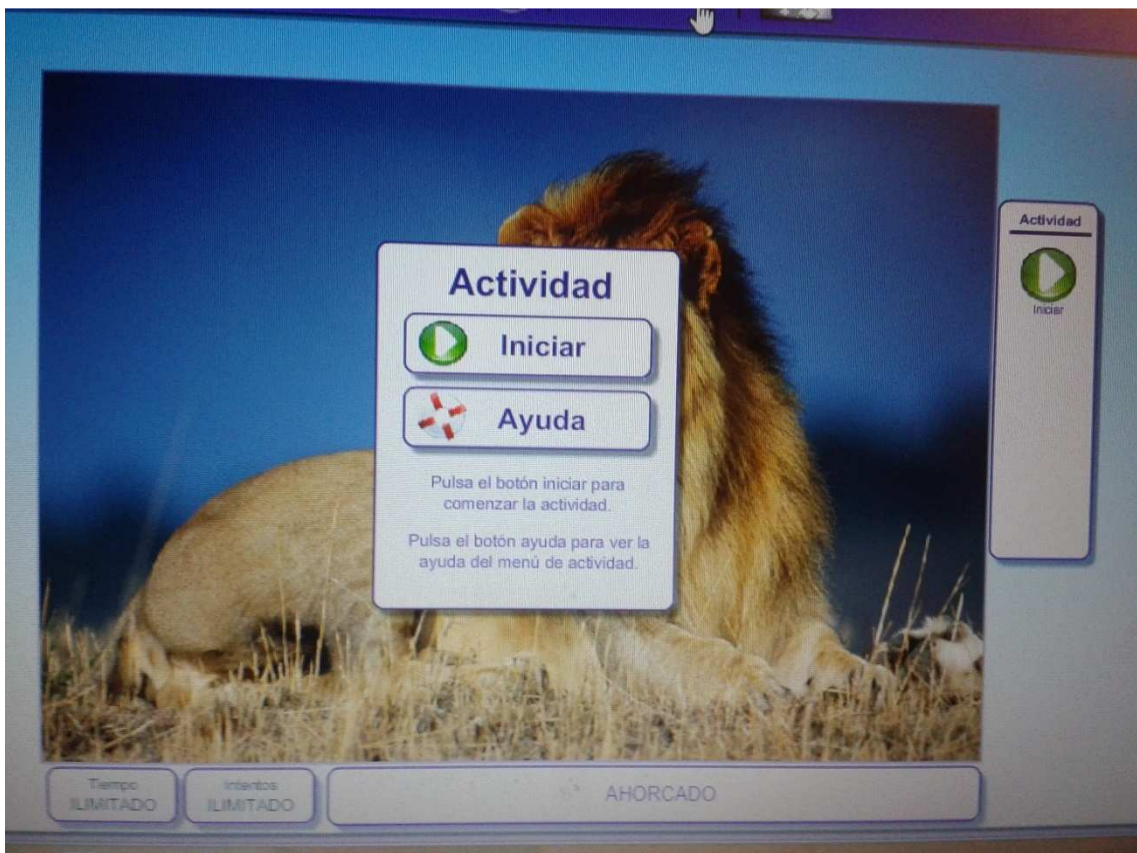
Actividad

Iniciar

Ayuda

Pulsa el botón iniciar para comenzar la actividad.

Pulsa el botón ayuda para ver la ayuda del menú de actividad.

Actividad

Iniciar

Tiempo
ILIMITADO

Intentos
ILIMITADO

AHORCADO